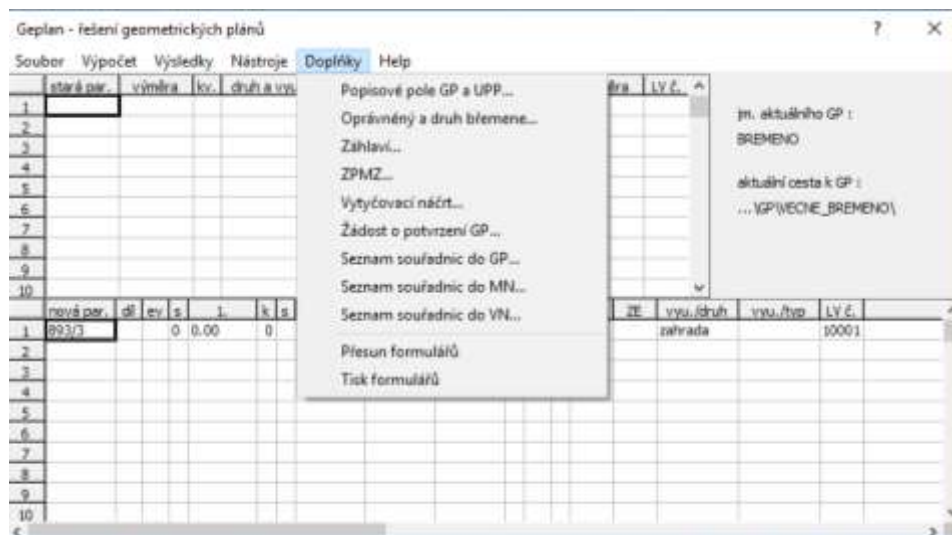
Geplan - řešení geometrických plánů

?

×

Soubor Výpočet Výsledky Nástroje Doplňky Help

| | stará par. | výměra | kv. | druh a vyu | ěra | LV č. |
|---|---|---|---|---|---|---|
| 1 | | | | | | |
| 2 | | | | | | |
| 3 | | | | | | |
| 4 | | | | | | |
| 5 | | | | | | |
| 6 | | | | | | |
| 7 | | | | | | |
| 8 | | | | | | |
| 9 | | | | | | |
| 10 | | | | | | |

Popisové pole GP a UPP...
Oprávněný a druh břemene...
Záhlaví...
ZPMZ...
Vytyčovací náčrt...
Žádost o potvrzení GP...
Seznam souřadnic do GP...
Seznam souřadnic do MN...
Seznam souřadnic do VN...
Přesun formulářů
Tisk formulářů

jm. aktuálního GP :
BREMENO

aktuální cesta k GP :
... \GP\VECNE_BREMENO\

| | nová par. | díl | ev | s | 1. | k | s | ZE | vyu./druh | vyu./typ | LV č. |
|---|---|---|---|---|---|---|---|---|---|---|---|
| 1 | 893/3 | | | 0 | 0.00 | 0 | | | zahrada | | 10001 |
| 2 | | | | | | | | | | | |
| 3 | | | | | | | | | | | |
| 4 | | | | | | | | | | | |
| 5 | | | | | | | | | | | |
| 6 | | | | | | | | | | | |
| 7 | | | | | | | | | | | |
| 8 | | | | | | | | | | | |
| 9 | | | | | | | | | | | |
| 10 | | | | | | | | | | | |